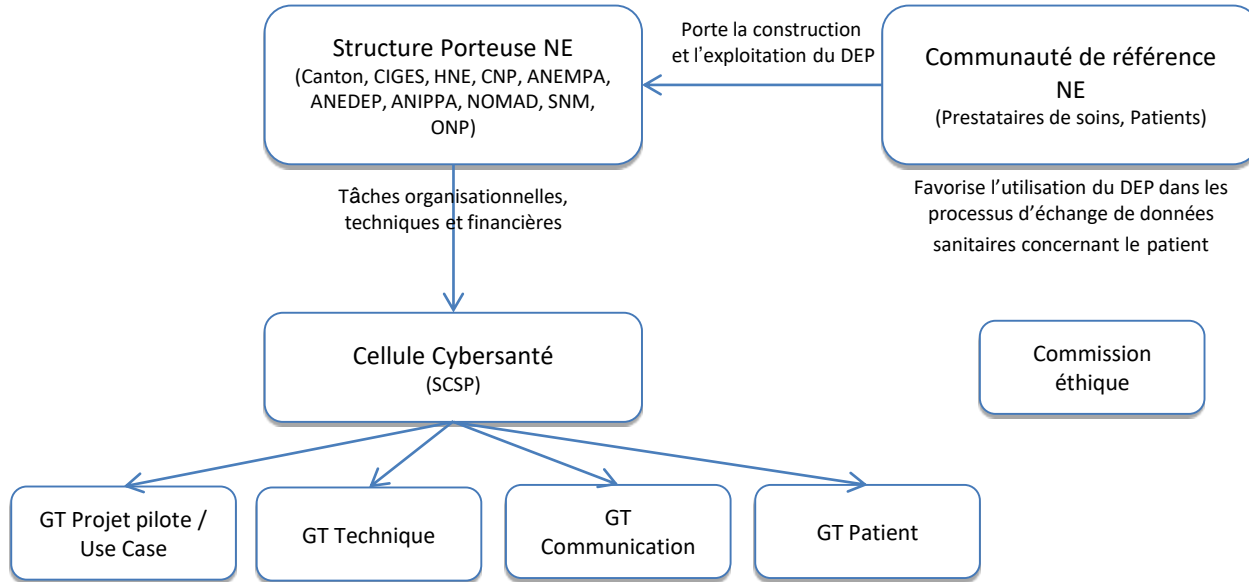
Structure Porteuse NE
(Canton, CIGES, HNE, CNP, ANEMPA, ANEDEP, ANIPPA, NOMAD, SNM, ONP)

Porte la construction et l'exploitation du DEP

Communauté de référence NE
(Prestataires de soins, Patients)

Favorise l'utilisation du DEP dans les processus d'échange de données sanitaires concernant le patient

Tâches organisationnelles, techniques et financières

Cellule Cybersanté
(SCSP)

Commission éthique

GT Projet pilote / Use Case

GT Technique

GT Communication

GT Patient